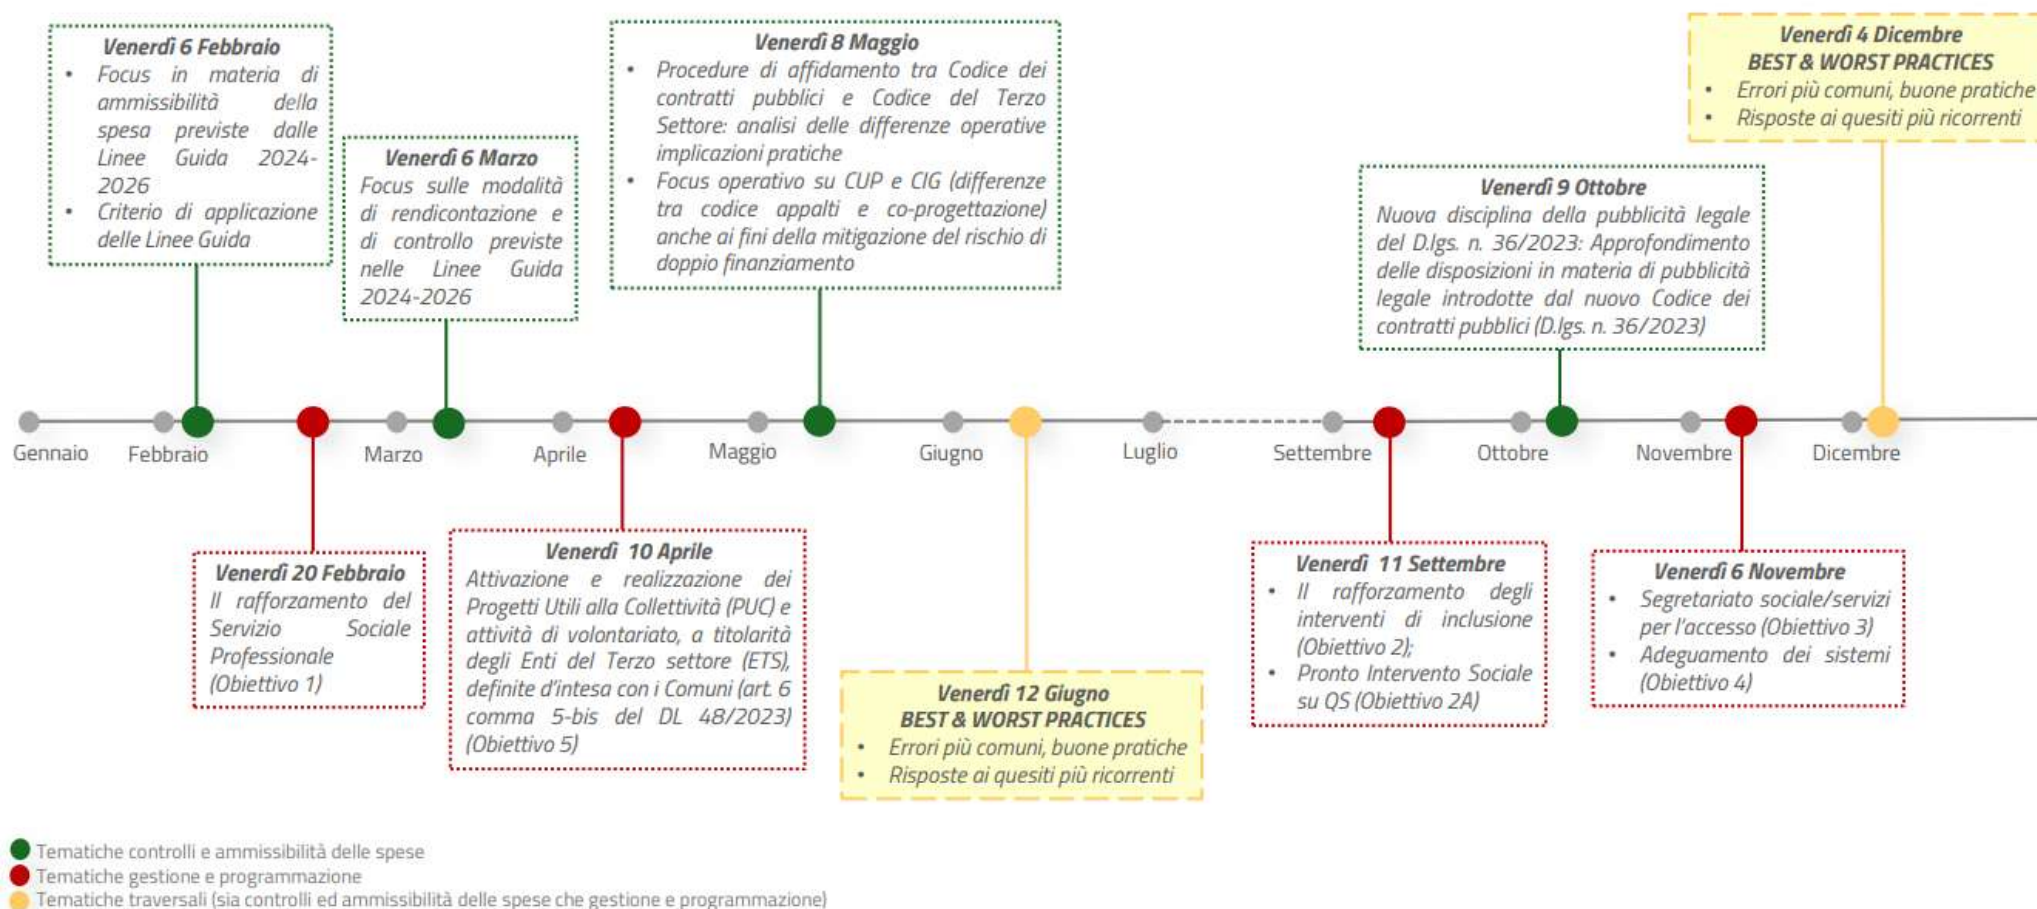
**Venerdì 6 Febbraio**
- Focus in materia di ammissibilità della spesa previste dalle Linee Guida 2024-2026
- Criterio di applicazione delle Linee Guida

**Venerdì 6 Marzo**
Focus sulle modalità di rendicontazione e di controllo previste nelle Linee Guida 2024-2026

**Venerdì 8 Maggio**
- Procedure di affidamento tra Codice dei contratti pubblici e Codice del Terzo Settore: analisi delle differenze operative implicazioni pratiche
- Focus operativo su CUP e CIG (differenze tra codice appalti e co-progettazione) anche ai fini della mitigazione del rischio di doppio finanziamento

**Venerdì 9 Ottobre**
Nuova disciplina della pubblicità legale del D.lgs. n. 36/2023: Approfondimento delle disposizioni in materia di pubblicità legale introdotte dal nuovo Codice dei contratti pubblici (D.lgs. n. 36/2023)

**Venerdì 4 Dicembre**
**BEST & WORST PRACTICES**
- Errori più comuni, buone pratiche
- Risposte ai quesiti più ricorrenti

Gennaio Febbraio Marzo Aprile Maggio Giugno Luglio Settembre Ottobre Novembre Dicembre

**Venerdì 20 Febbraio**
Il rafforzamento del Servizio Sociale Professionale (Obiettivo 1)

**Venerdì 10 Aprile**
Attivazione e realizzazione dei Progetti Utili alla Collettività (PUC) e attività di volontariato, a titolarità degli Enti del Terzo settore (ETS), definite d'intesa con i Comuni (art. 6 comma 5-bis del DL 48/2023) (Obiettivo 5)

**Venerdì 12 Giugno**
**BEST & WORST PRACTICES**
- Errori più comuni, buone pratiche
- Risposte ai quesiti più ricorrenti

**Venerdì 11 Settembre**
- Il rafforzamento degli interventi di inclusione (Obiettivo 2);
- Pronto Intervento Sociale su QS (Obiettivo 2A)

**Venerdì 6 Novembre**
- Segretariato sociale/servizi per l'accesso (Obiettivo 3)
- Adeguamento dei sistemi (Obiettivo 4)

Tematiche controlli e ammissibilità delle spese
Tematiche gestione e programmazione
Tematiche traversali (sia controlli ed ammissibilità delle spese che gestione e programmazione)